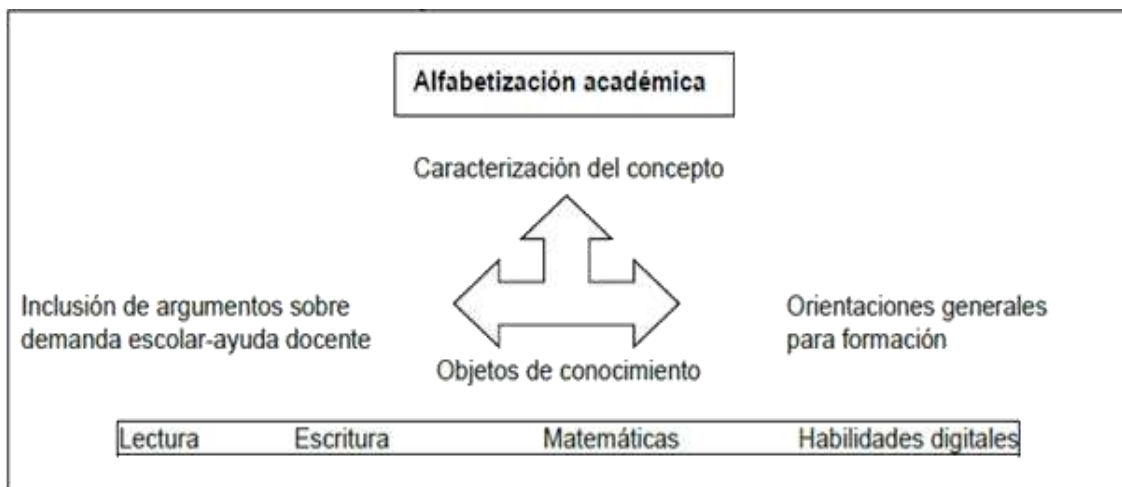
Alfabetización académica

Caracterización del concepto

Inclusión de argumentos sobre demanda escolar-ayuda docente

Orientaciones generales para formación

Objetos de conocimiento

| Lectura | Escritura | Matemáticas | Habilidades digitales |
|---|---|---|---|